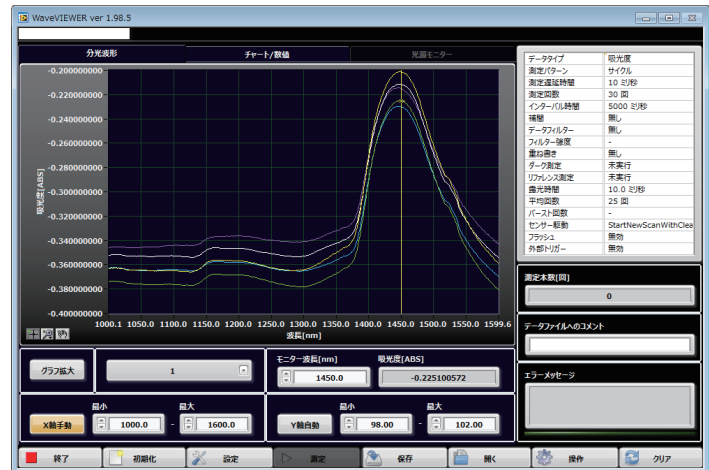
WaveVIEWER ver 1.98.5

分光波形
チャート/数値
光源モニター

-0.200000000
-0.220000000
-0.240000000
-0.260000000
-0.280000000
-0.300000000
-0.320000000
-0.340000000
-0.360000000
-0.380000000
-0.400000000

吸光度[ABS]

1000.1 1050.0 1100.0 1150.0 1200.0 1250.0 1300.0 1350.0 1400.0 1450.0 1500.0 1550.0 1599.6

波長[nm]

| データタイプ | 吸光度 |
|---|---|
| 測定パターン | サイクル |
| 測定遅延時間 | 10 ミリ秒 |
| 測定回数 | 30 回 |
| インターバル時間 | 5000 ミリ秒 |
| 補間 | 無し |
| データフィルター | 無し |
| フィルター強度 | - |
| 重ね書き | 無し |
| ダーク測定 | 未実行 |
| リファレンス測定 | 未実行 |
| 露光時間 | 10.0 ミリ秒 |
| 平均回数 | 25 回 |
| バースト回数 | - |
| センサー駆動 | StartNewScanWithClea |
| フラッシュ | 無効 |
| 外部トリガー | 無効 |

測定本数[回]
0

データファイルへのコメント

エラーメッセージ

グラフ拡大
1
モニター波長[nm]
1450.0
吸光度[ABS]
-0.225100572

X軸手動
最小
1000.0
最大
1600.0
Y軸自動
最小
98.00
最大
102.00

終了
初期化
設定
測定
保存
開く
操作
クリア